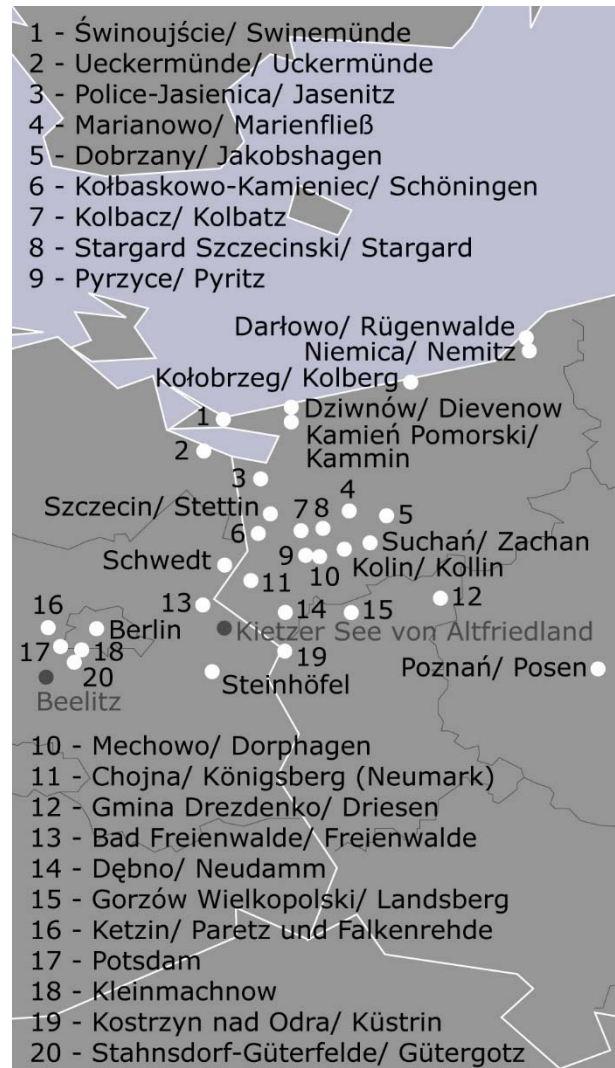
1 - Świnoujście/ Swinemünde
2 - Ueckermünde/ Uckermünde
3 - Police-Jasienica/ Jasenitz
4 - Marianowo/ Marienfließ
5 - Dobrzany/ Jakobshagen
6 - Kołbaskowo-Kamieniec/ Schöningen
7 - Kolbacz/ Kolbatz
8 - Stargard Szczecinski/ Stargard
9 - Pyrzyce/ Pyritz

Darłowo/ Rügenwalde
Niemica/ Nemitz
Kołobrzeg/ Kolberg
1
Dziwnów/ Dievenow
Kamień Pomorski/ Kammin
2
3
4
Szczecin/ Stettin
7 8
5
6
Suchań/ Zachan
9
10
Kolin/ Kollin
Schwedt
11
13
12
16
14
15
Berlin
Kietzer See von Altfriedland
17
18
20
19
Beelitz
Steinhöfel
Poznań/ Posen

10 - Mechowo/ Dorphagen
11 - Chojna/ Königsberg (Neumark)
12 - Gmina Drezdenko/ Driesen
13 - Bad Freienwalde/ Freienwalde
14 - Dębno/ Neudamm
15 - Gorzów Wielkopolski/ Landsberg
16 - Ketzin/ Paretz und Falkenrehde
17 - Potsdam
18 - Kleinmachnow
19 - Kostrzyn nad Odra/ Küstrin
20 - Stahnsdorf-Güterfelde/ Gütergotz